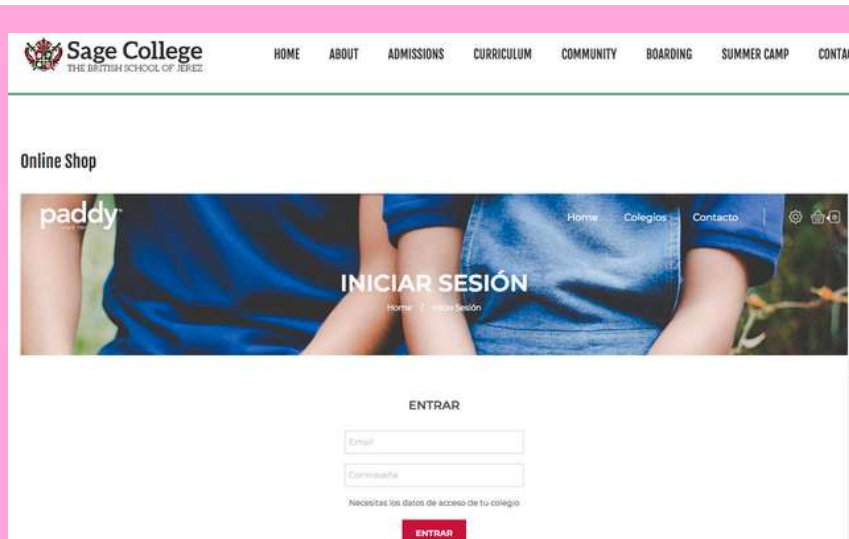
Sage College
THE BRITISH SCHOOL OF JEREZ

HOME ABOUT ADMISSIONS CURRICULUM COMMUNITY BOARDING SUMMER CAMP CONTA

Online Shop

paddy

Home Colegios Contacto

INICIAR SESIÓN

Home / Iniciar Sesión

ENTRAR

Email

Contraseña

Necesitas los datos de acceso de tu colegio

ENTRAR